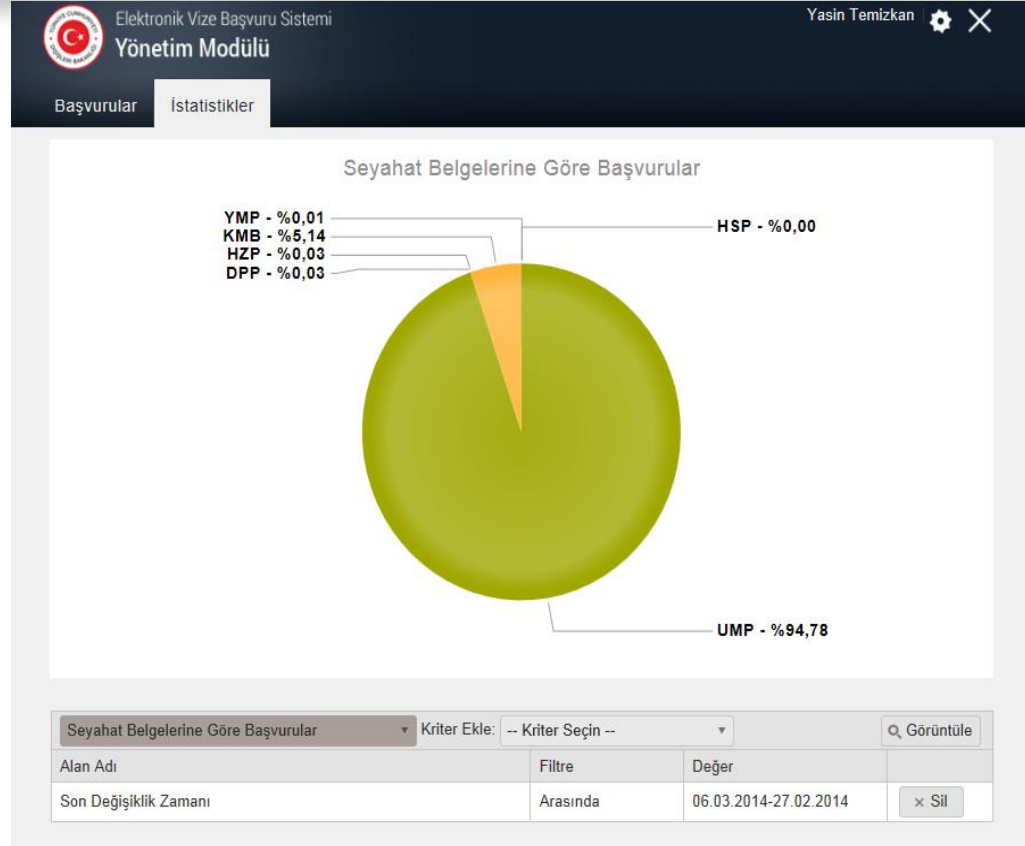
Elektronik Vize Başvuru Sistemi
Yönetim Modülü

Yasin Temizkan

Başvurular İstatistikler

Seyahat Belgelerine Göre Başvurular

YMP - %0,01
KMB - %5,14
HZP - %0,03
DPP - %0,03
HSP - %0,00
UMP - %94,78

Seyahat Belgelerine Göre Başvurular
Kriter Ekle: -- Kriter Seçin --
Görüntüle

| Alan Adı | Filtre | Değer | |
|---|---|---|---|
| Son Değişiklik Zamanı | Arasında | 06.03.2014-27.02.2014 | × Sil |